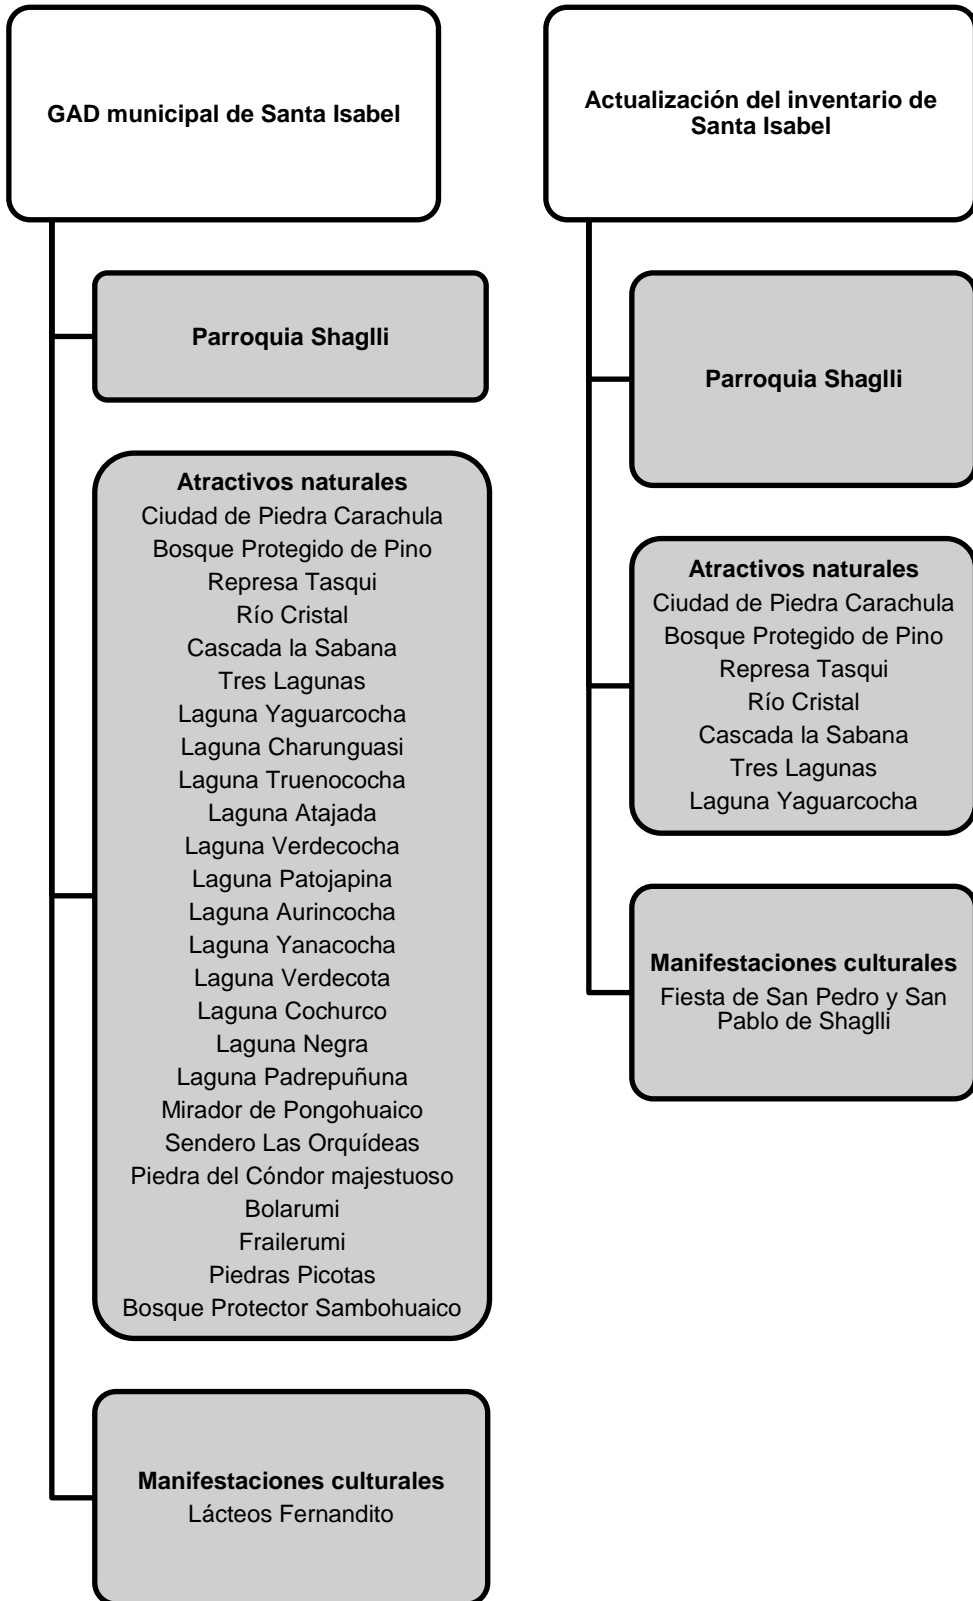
GAD municipal de Santa Isabel

Parroquia Shaglli

Atractivos naturales
Ciudad de Piedra Carachula
Bosque Protegido de Pino
Represa Tasqui
Río Cristal
Cascada la Sabana
Tres Lagunas
Laguna Yaguarcocha
Laguna Charunguasi
Laguna Truenococha
Laguna Atajada
Laguna Verdecocha
Laguna Patojapina
Laguna Aurincocha
Laguna Yanacocha
Laguna Verdecota
Laguna Cochurco
Laguna Negra
Laguna Padrepuñuna
Mirador de Pongohuaico
Sendero Las Orquídeas
Piedra del Cóndor majestuoso
Bolarumi
Frailerumi
Piedras Picotas
Bosque Protector Sambohuaico

Manifestaciones culturales
Lácteos Fernandito

Actualización del inventario de Santa Isabel

Parroquia Shaglli

Atractivos naturales
Ciudad de Piedra Carachula
Bosque Protegido de Pino
Represa Tasqui
Río Cristal
Cascada la Sabana
Tres Lagunas
Laguna Yaguarcocha

Manifestaciones culturales
Fiesta de San Pedro y San Pablo de Shaglli